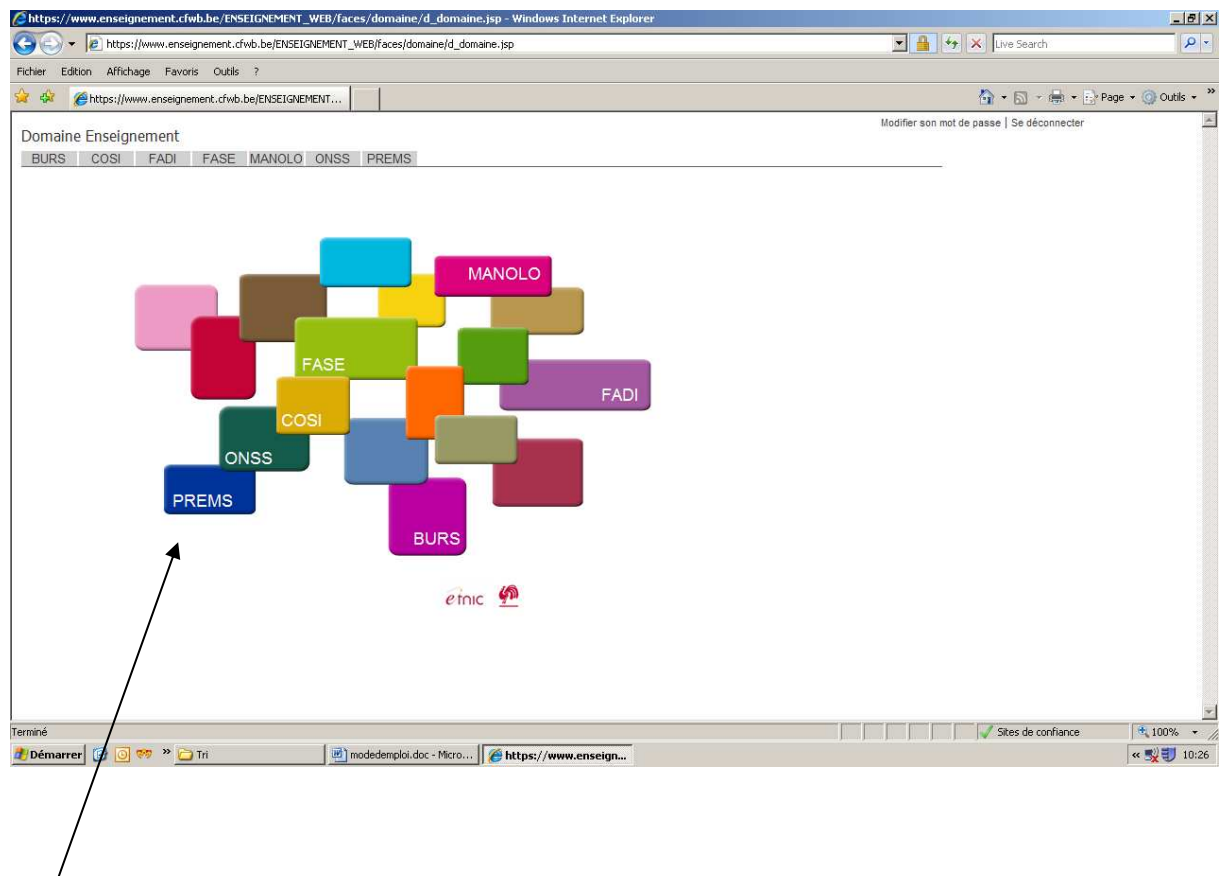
https://www.enseignement.cfwb.be/ENSEIGNEMENT_WEB/faces/domaine/d_domaine.jsp - Windows Internet Explorer

https://www.enseignement.cfwb.be/ENSEIGNEMENT_WEB/faces/domaine/d_domaine.jsp

Live Search

Fichier Edition Affichage Favoris Outils ?

https://www.enseignement.cfwb.be/ENSEIGNEMENT...

Page Outils

Modifier son mot de passe | Se déconnecter

Domaine Enseignement

BURS COSI FADI FASE MANOLO ONSS PREMS

MANOLO

FASE

FADI

COSI

ONSS

PREMS

BURS

etnic

Terminé

Sites de confiance

100%

Démarrer

Tri

modedemploi.doc - Micro...

https://www.enseign...

10:26